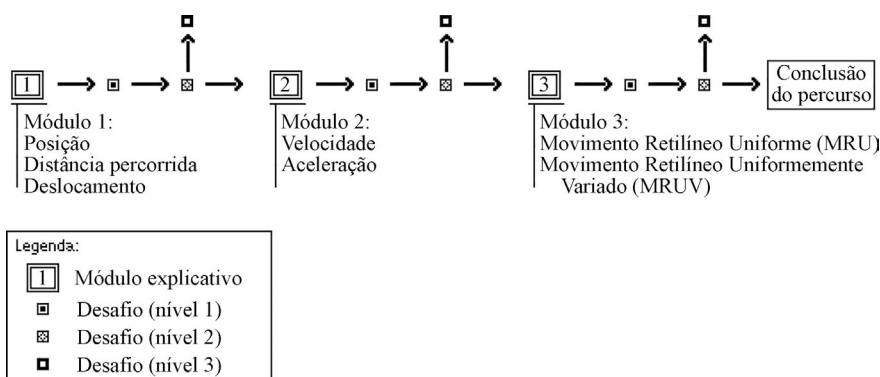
1

2

3

Conclusão do percurso

Módulo 1:
Posição
Distância percorrida
Deslocamento

Módulo 2:
Velocidade
Aceleração

Módulo 3:
Movimento Retilíneo Uniforme (MRU)
Movimento Retilíneo Uniformemente Variado (MRUV)

Legenda:
1 Módulo explicativo
Desafio (nível 1)
Desafio (nível 2)
Desafio (nível 3)